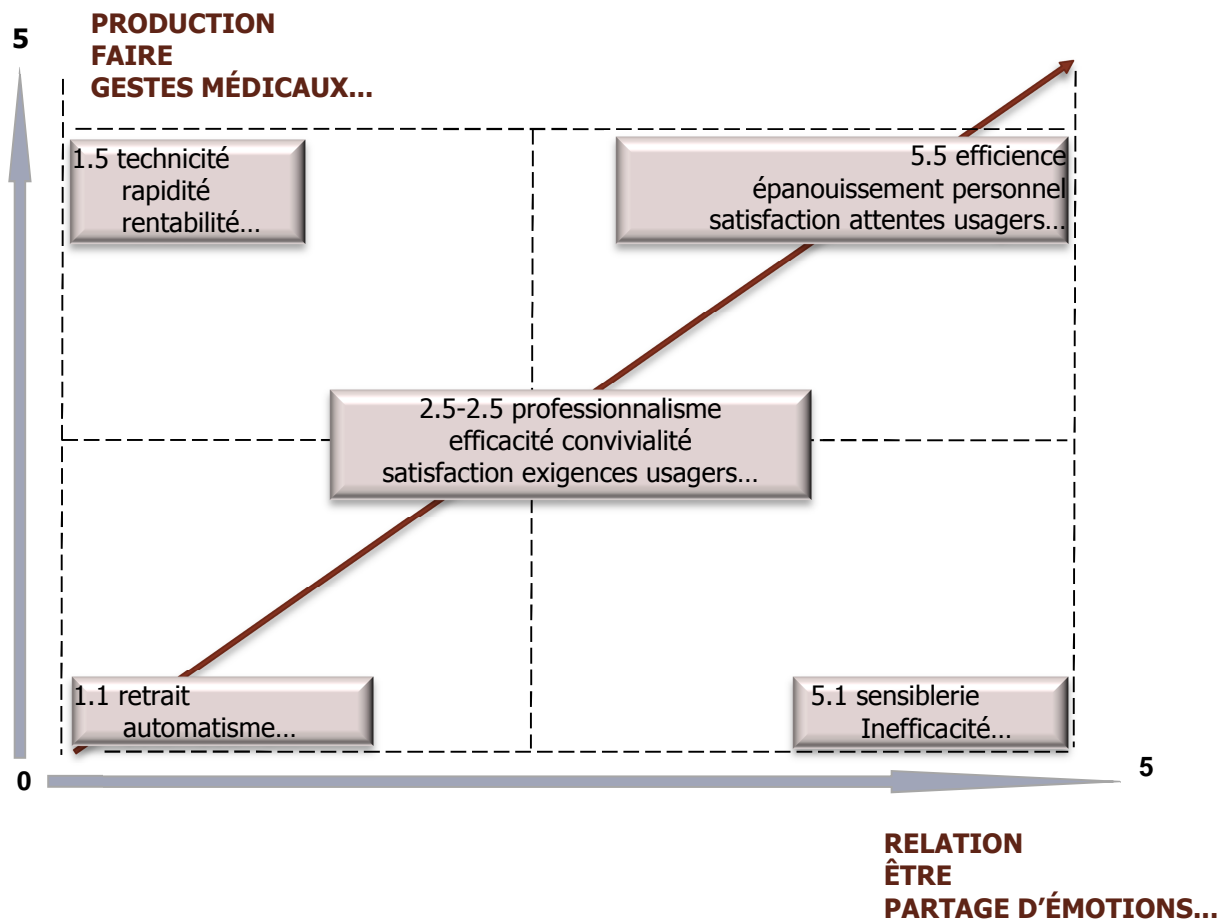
5

PRODUCTION
FAIRE
GESTES MÉDICAUX…

1.5 technicité
rapidité
rentabilité…

5.5 efficience
épanouissement personnel
satisfaction attentes usagers…

2.5-2.5 professionnalisme
efficacité convivialité
satisfaction exigences usagers…

1.1 retrait
automatisme…

5.1 sensiblerie
Inefficacité…

0

5

RELATION
ÊTRE
PARTAGE D'ÉMOTIONS…